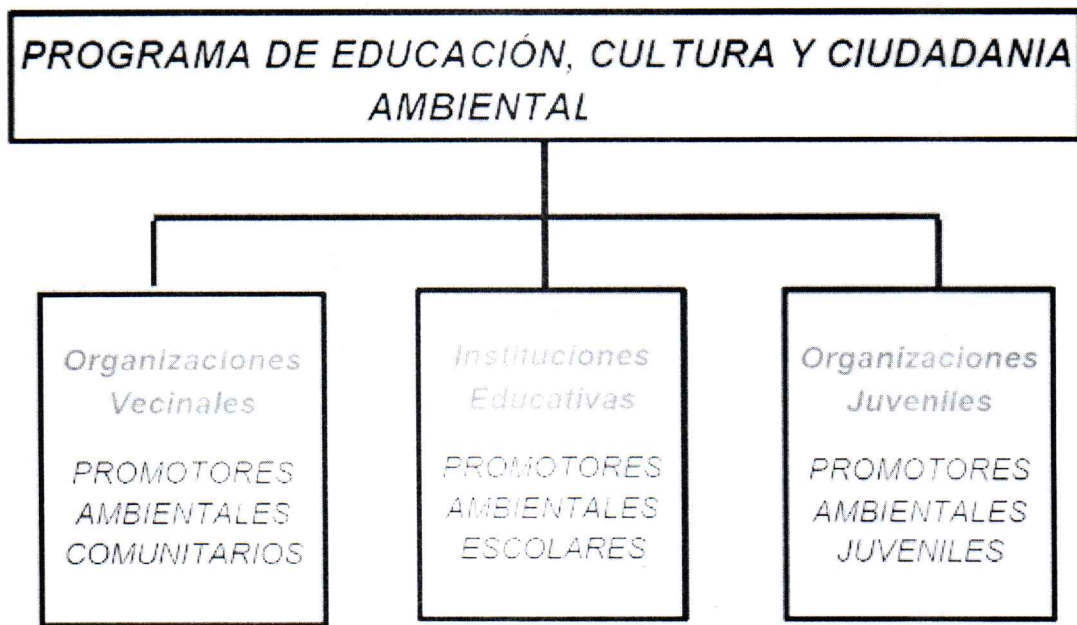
PROGRAMA DE EDUCACIÓN, CULTURA Y CIUDADANIA AMBIENTAL

Organizaciones Vecinales

PROMOTORES AMBIENTALES COMUNITARIOS

Instituciones Educativas

PROMOTORES AMBIENTALES ESCOLARES

Organizaciones Juveniles

PROMOTORES AMBIENTALES JUVENILES